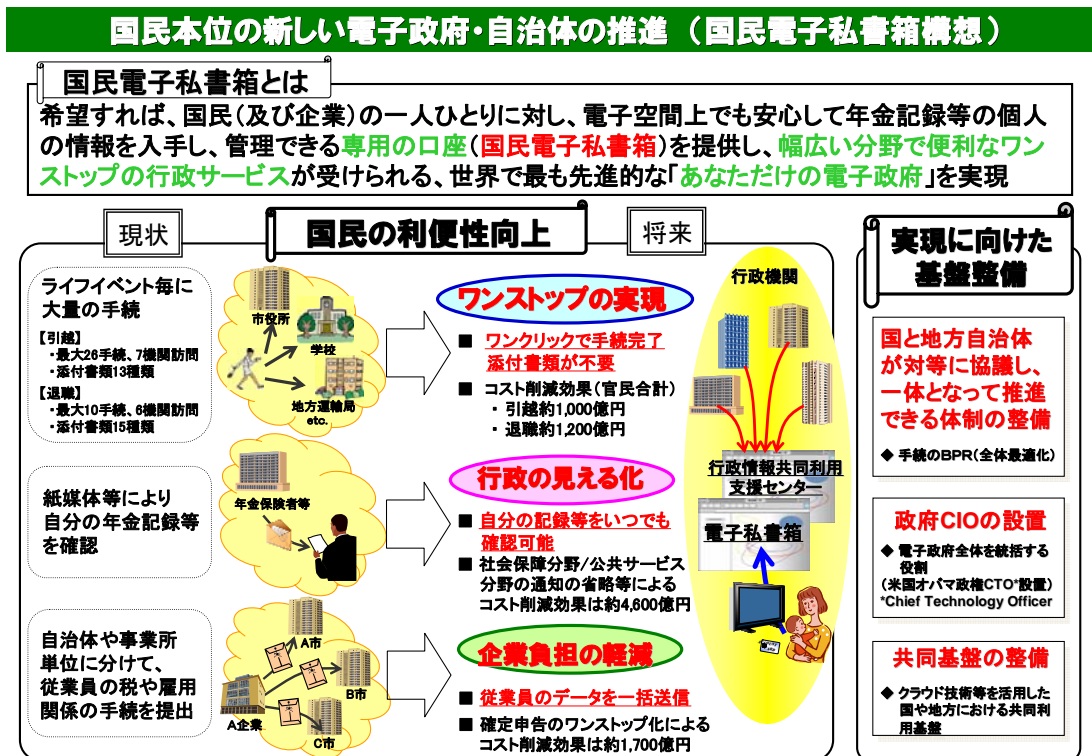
国民本位の新しい電子政府・自治体の推進（国民電子私書箱構想）

国民電子私書箱とは

希望すれば、国民（及び企業）の一人ひとりに対し、電子空間上でも安心して年金記録等の個人の情報を入手し、管理できる専用の口座（国民電子私書箱）を提供し、幅広い分野で便利なワンストップの行政サービスが受けられる、世界で最も先進的な「あなただけの電子政府」を実現

現状

国民の利便性向上

将来

ライフイベント毎に大量の手続

【引越】
・最大26手続、7機関訪問
・添付書類13種類

【退職】
・最大10手続、6機関訪問
・添付書類15種類

市役所

学校

地方運輸局 etc.

ワンストップの実現

■ ワンクリックで手続完了
添付書類が不要

■ コスト削減効果（官民合計）
・引越約1,000億円
・退職約1,200億円

行政機関

紙媒体等により自分の年金記録等を確認

年金保険者等

行政の見える化

■ 自分の記録等をいつでも確認可能

■ 社会保障分野/公共サービス分野の通知の省略等によるコスト削減効果は約4,600億円

行政情報共同利用支援センター

電子私書箱

自治体や事業所単位に分けて、従業員の税や雇用関係の手続を提出

A市

B市

C市

A企業

企業負担の軽減

■ 従業員のデータを一括送信

■ 確定申告のワンストップ化によるコスト削減効果は約1,700億円

実現に向けた基盤整備

国と地方自治体が対等に協議し、一体となって推進できる体制の整備

◆ 手続のBPR（全体最適化）

政府CIOの設置

◆ 電子政府全体を統括する役割
（米国オバマ政権CTO*設置）
*Chief Technology Officer

共同基盤の整備

◆ クラウド技術等を活用した国や地方における共同利用基盤